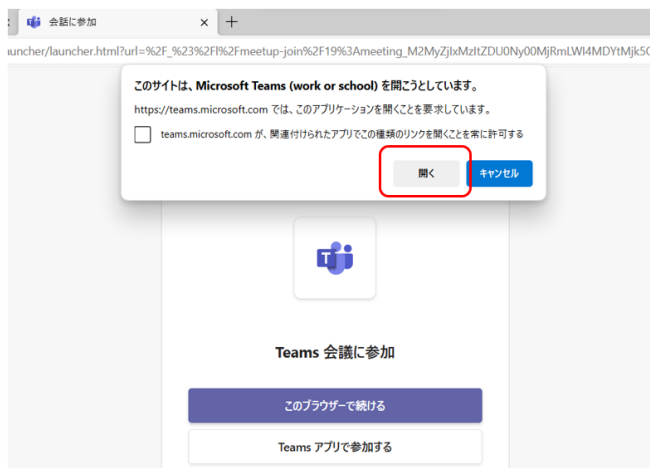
会話に参加

auncher/launcher.html?url=%2F_%23%2Fl%2Fmeetup-join%2F19%3Ameeting_M2MyZjIxMzItZDU0Ny00MjRmLWI4MDYtMjk5C

このサイトは、Microsoft Teams (work or school) を開こうとしています。

https://teams.microsoft.com では、このアプリケーションを開くことを要求しています。

teams.microsoft.com が、関連付けられたアプリでこの種類のリンクを開くことを常に許可する

開く

キャンセル

Teams 会議に参加

このブラウザーで続ける

Teams アプリで参加する